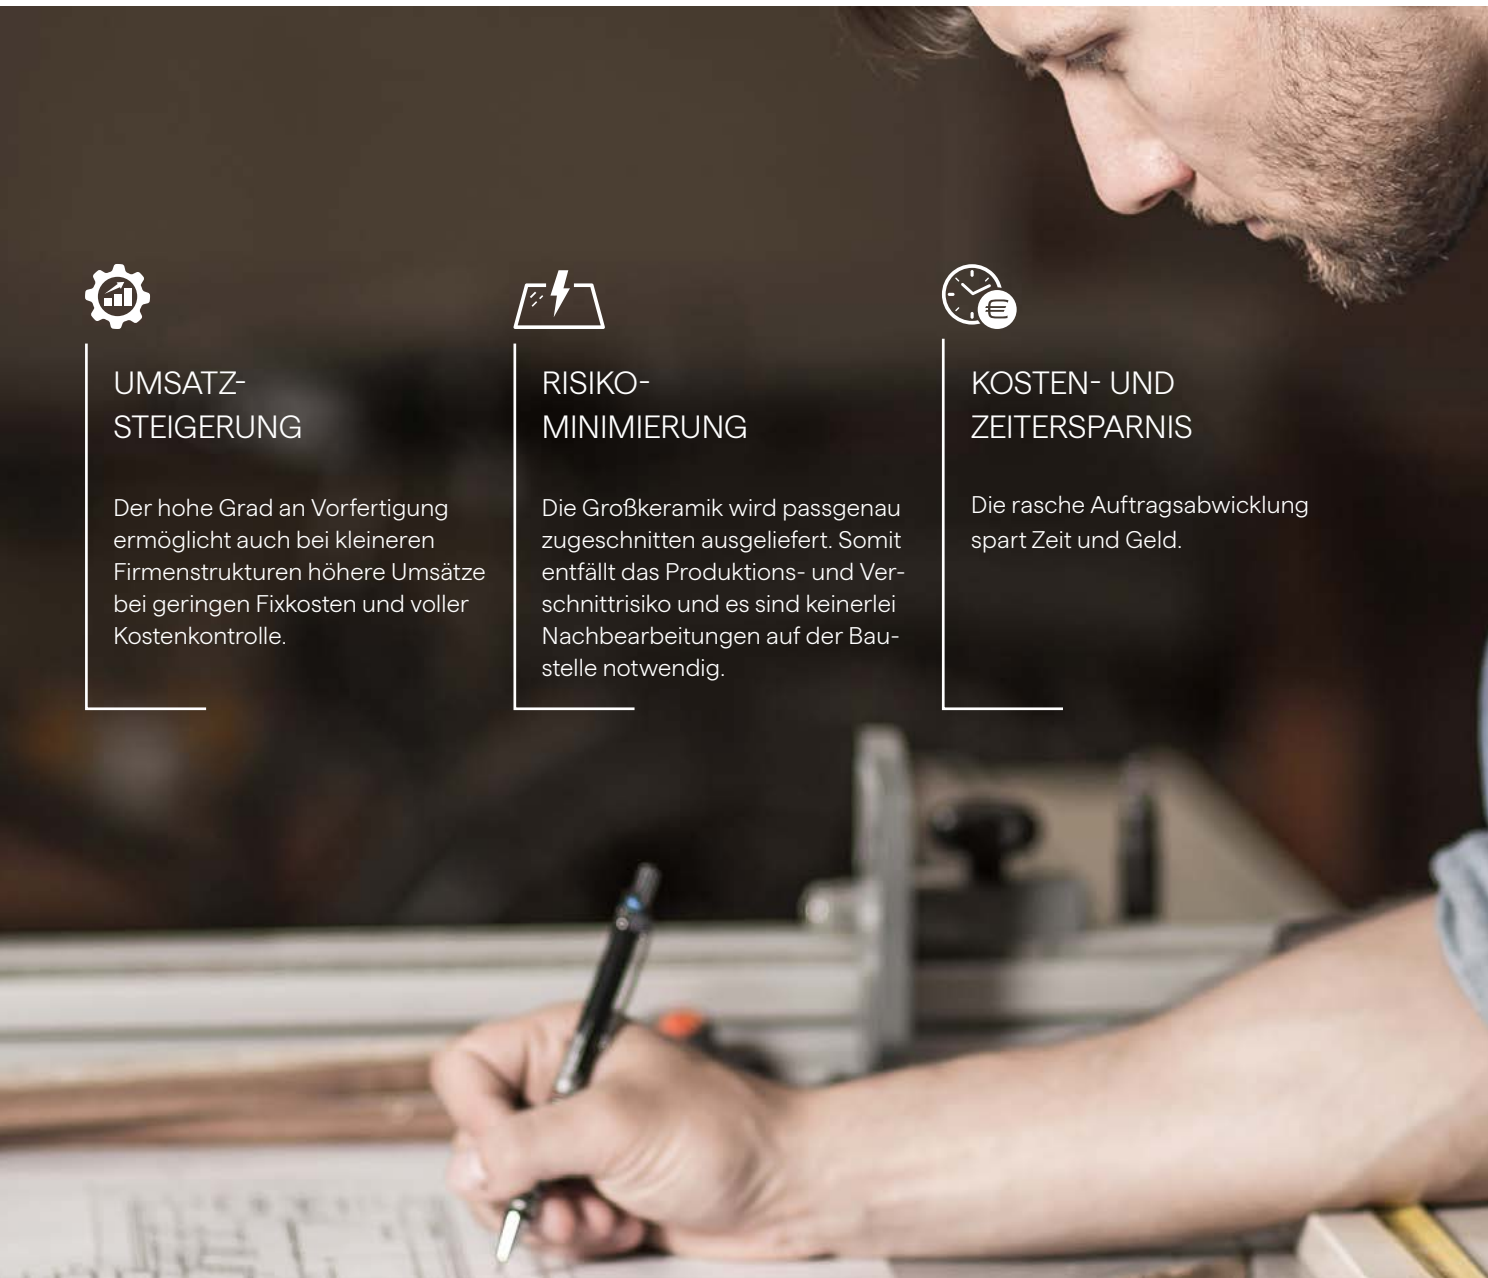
UMSATZ-
STEIGERUNG

Der hohe Grad an Vorfertigung ermöglicht auch bei kleineren Firmenstrukturen höhere Umsätze bei geringen Fixkosten und voller Kostenkontrolle.

RISIKO-
MINIMIERUNG

Die Großkeramik wird passgenau zugeschnitten ausgeliefert. Somit entfällt das Produktions- und Verschnittrisiko und es sind keinerlei Nachbearbeitungen auf der Baustelle notwendig.

KOSTEN- UND
ZEITERSPARNIS

Die rasche Auftragsabwicklung spart Zeit und Geld.